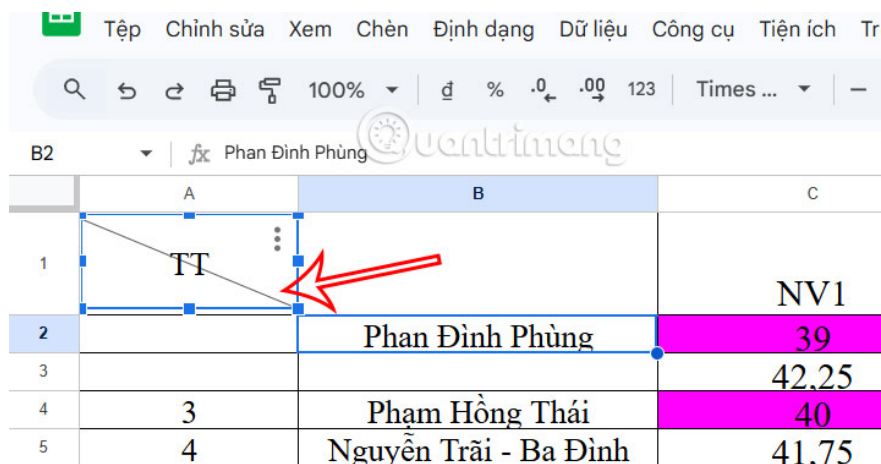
Tệp Chỉnh sửa Xem Chèn Định dạng Dữ liệu Công cụ Tiện ích Tr

100% ₫ % .0 .00 123 Times ...

B2 fx Phan Đình Phùng

Quantrimang

| | A | B | C |
|---|---|---|---|
| 1 | TT | | NV1 |
| 2 | | Phan Đình Phùng | 39 |
| 3 | | | 42,25 |
| 4 | 3 | Phạm Hồng Thái | 40 |
| 5 | 4 | Nguyễn Trãi - Ba Đình | 41,75 |